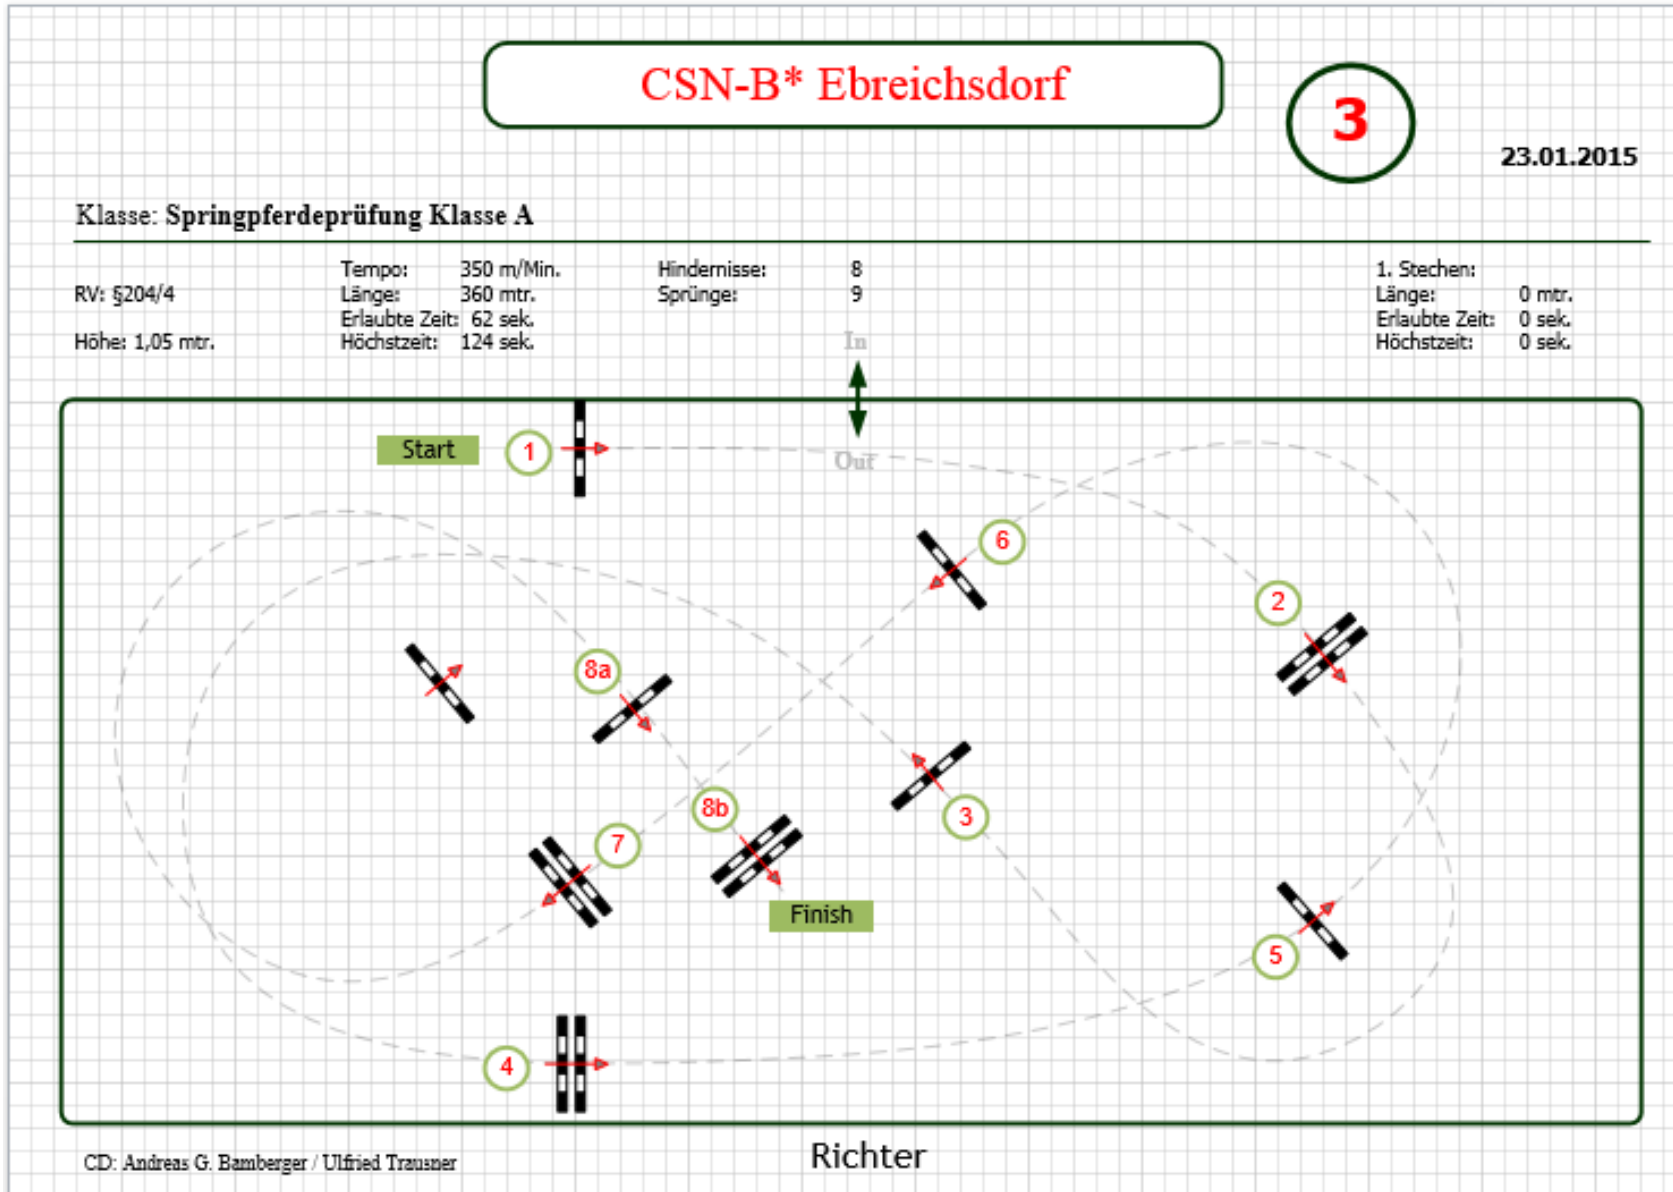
CSN-B* Ebreichsdorf

3

23.01.2015

Klasse: Springpferdeprüfung Klasse A

RV: §204/4

Höhe: 1,05 mtr.

Tempo: 350 m/Min.
Länge: 360 mtr.
Erlaubte Zeit: 62 sek.
Höchstzeit: 124 sek.

Hindernisse: 8
Sprünge: 9

1. Stechen:
Länge: 0 mtr.
Erlaubte Zeit: 0 sek.
Höchstzeit: 0 sek.

In

Out

Start

1

6

2

8a

8b

3

7

Finish

5

4

CD: Andreas G. Bamberger / Ulfried Trausner

Richter